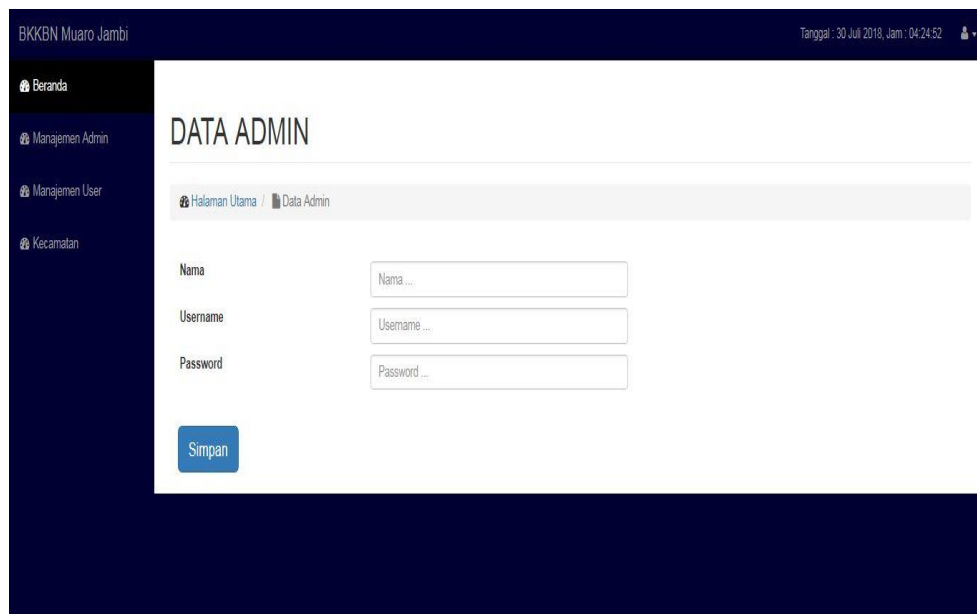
BKKBN Muaro Jambi

Tanggal : 30 Juli 2018, Jam : 04:24:52

Beranda

Manajemen Admin

Manajemen User

Kecamatan

DATA ADMIN

Halaman Utama / Data Admin

Nama

Nama ...

Username

Username ...

Password

Password ...

Simpan